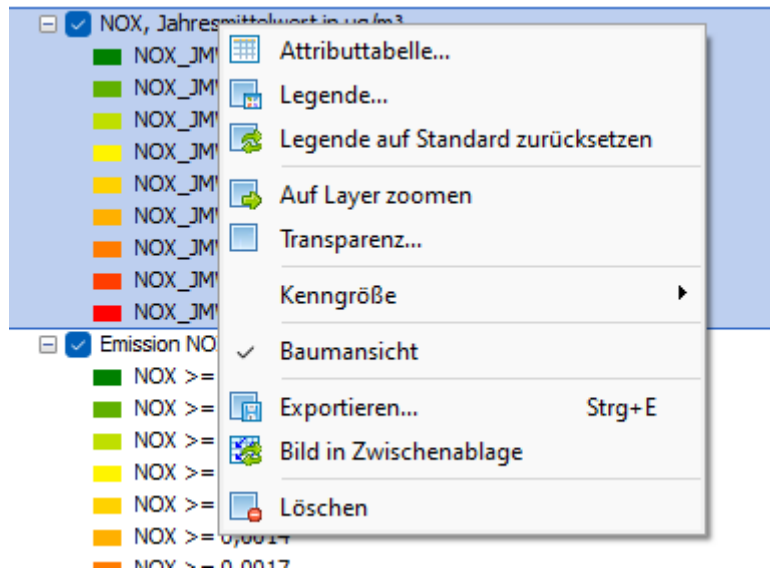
NOX, Jahresmittelwert in µg/m3
NOX_JM
NOX_JM
NOX_JM
NOX_JM
NOX_JM
NOX_JM
NOX_JM
NOX_JM
NOX_JM
Emission NOX
NOX >=
NOX >=
NOX >=
NOX >=
NOX >=
NOX >= 0,0014
NOX >= 0,0017

Attributtabelle...
Legende...
Legende auf Standard zurücksetzen
Auf Layer zoomen
Transparenz...
Kenngröße
Baumansicht
Exportieren... Strg+E
Bild in Zwischenablage
Löschen